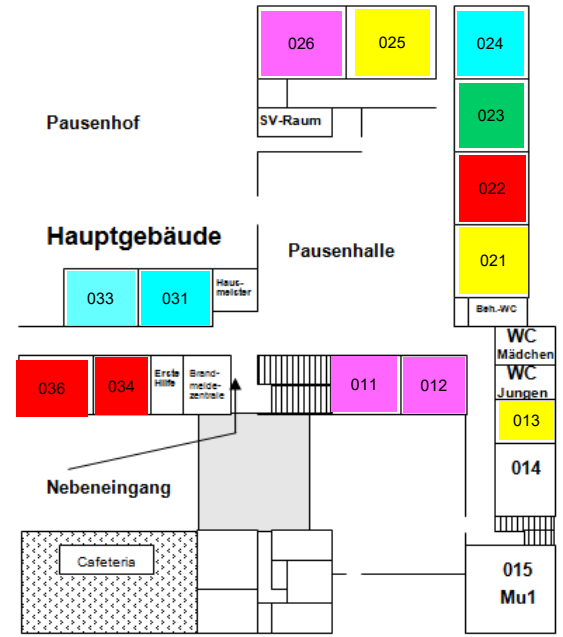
026
025
024
SV-Raum
023
Pausenhof
022
Hauptgebäude
Pausenhalle
021
033
031
Hausmeister
Beh.-WC
WC Mädchen
WC Jungen
036
034
Erste Hilfe
Brandmeldezentrale
011
012
013
014
Nebeneingang
Cafeteria
015
Mu1